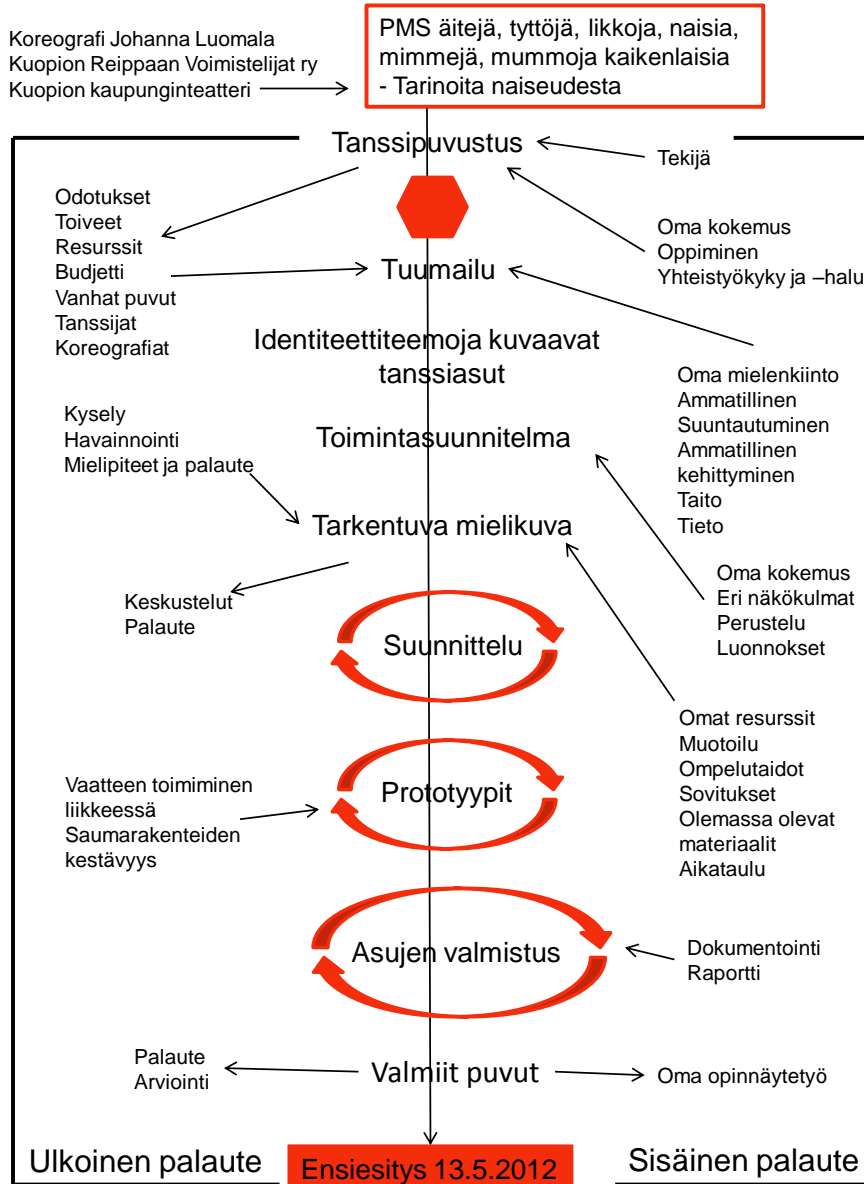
Koreografi Johanna Luomala
Kuopion Reippaan Voimistelijat ry
Kuopion kaupunginteatteri

PMS äitejä, tyttöjä, likkoja, naisia, mimmejä, mummoja kaikenlaisia - Tarinoita naiseudesta

Tanssipuvustus

Tekijä

Odotukset
Toiveet
Resurssit
Budjetti
Vanhat puvut
Tanssijat
Koreografiat

Oma kokemus
Oppiminen
Yhteistyökyky ja –halu

Tuumailu

Identiteettiteemoja kuvaavat tanssiasut

Oma mielenkiinto
Ammatillinen
Suuntautuminen
Ammatillinen
kehittyminen
Taito
Tieto

Kysely
Havainnointi
Mielipiteet ja palaute

Toimintasuunnitelma

Tarkentuva mielikuva

Oma kokemus
Eri näkökulmat
Perustelu
Luonnokset

Keskustelut
Palaute

Suunnittelu

Omat resurssit
Muotoilu
Ompelutaidot
Sovitukset
Olemassa olevat materiaalit
Aikataulu

Vaatteen toimiminen liikkeessä
Saumarakenteiden kestävyys

Prototyypit

Asujen valmistus

Dokumentointi
Raportti

Palaute
Arviointi

Valmiit puvut

Oma opinnäytetyö

Ulkoinen palaute

Ensiesitys 13.5.2012

Sisäinen palaute